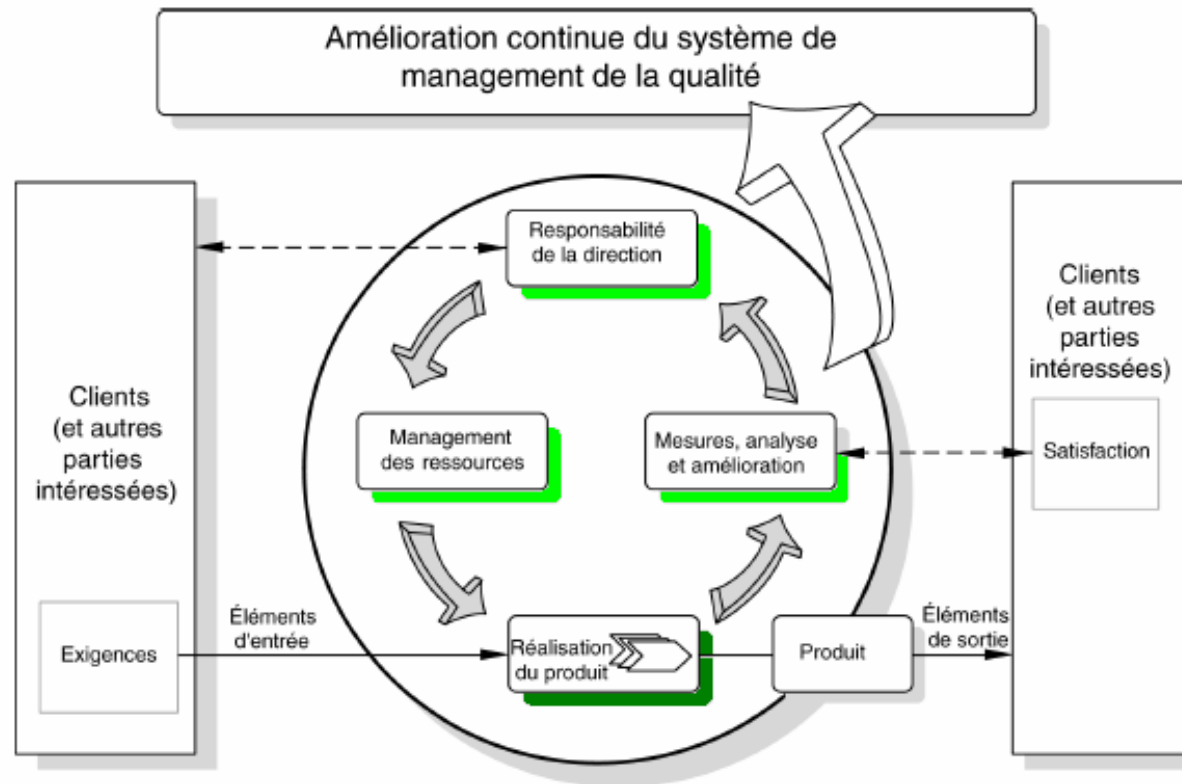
Amélioration continue du système de management de la qualité

Clients (et autres parties intéressées)

Exigences

Éléments d'entrée

Responsabilité de la direction

Management des ressources

Mesures, analyse et amélioration

Réalisation du produit

Produit

Éléments de sortie

Clients (et autres parties intéressées)

Satisfaction